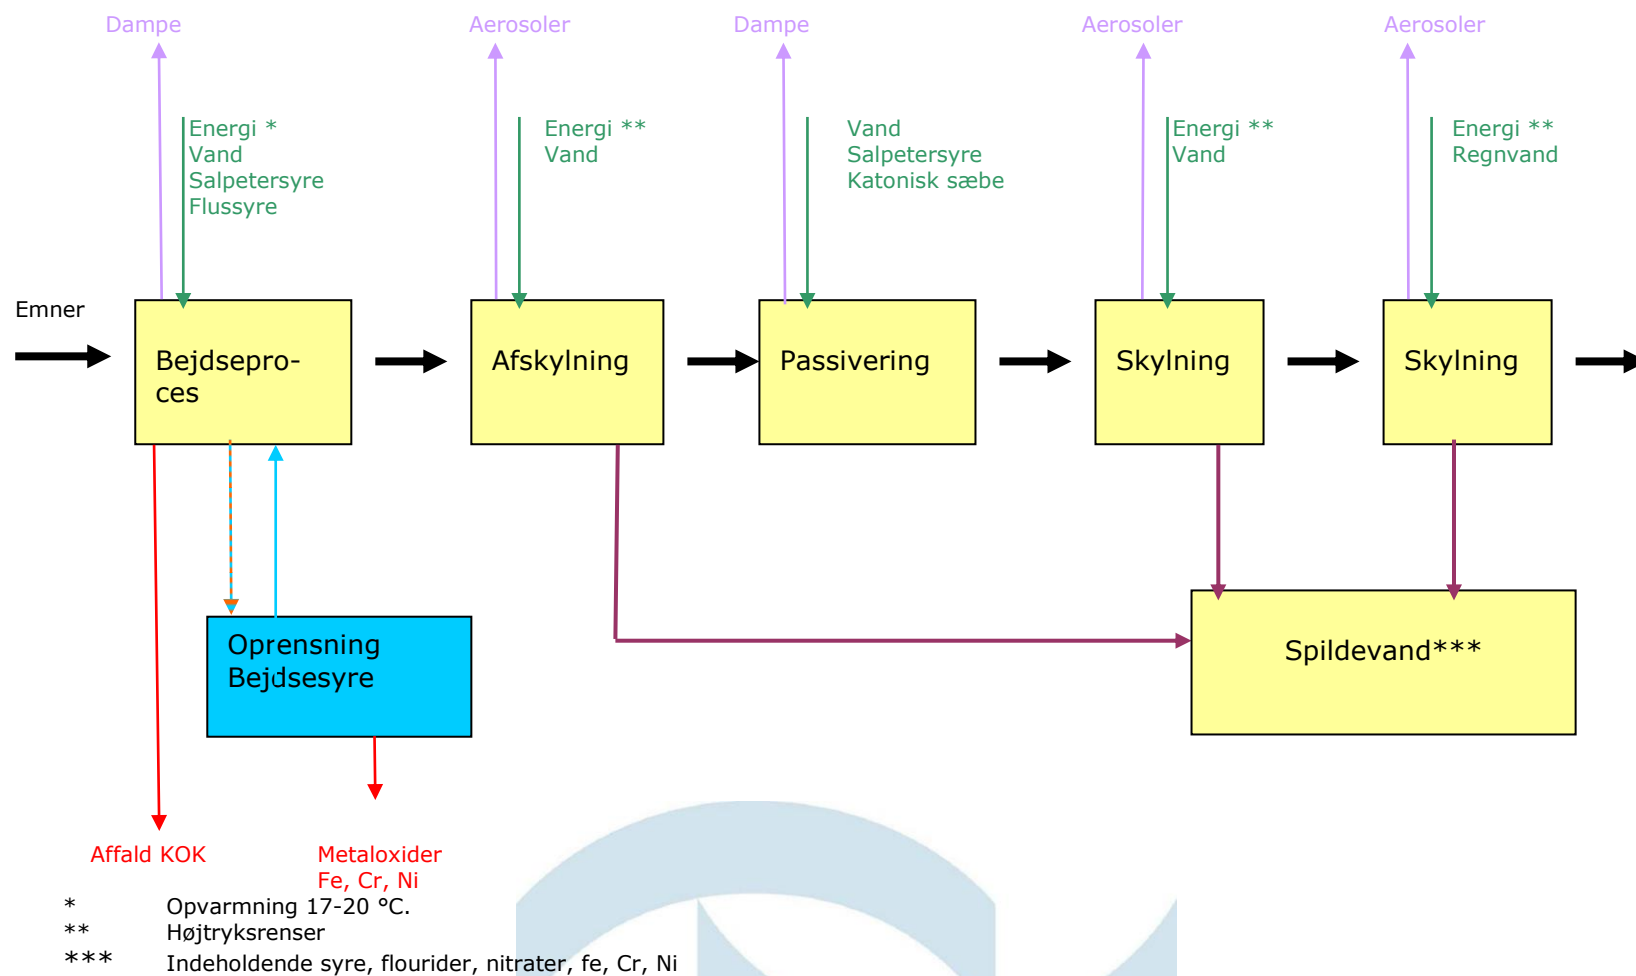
Dampe

Energi *
Vand
Salpetersyre
Flussyre

Aerosoler

Energi **
Vand

Dampe

Vand
Salpetersyre
Katonisk sæbe

Aerosoler

Energi **
Vand

Aerosoler

Energi **
Regnvand

Emner

Bejdseproces

Afskylning

Passivering

Skylning

Skylning

Oprensning Bejdsesyre

Spildevand***

Affald KOK

Metaloxider
Fe, Cr, Ni

* Opvarmning 17-20 °C.
** Højtryksrenser
*** Indeholdende syre, flourider, nitrater, fe, Cr, Ni